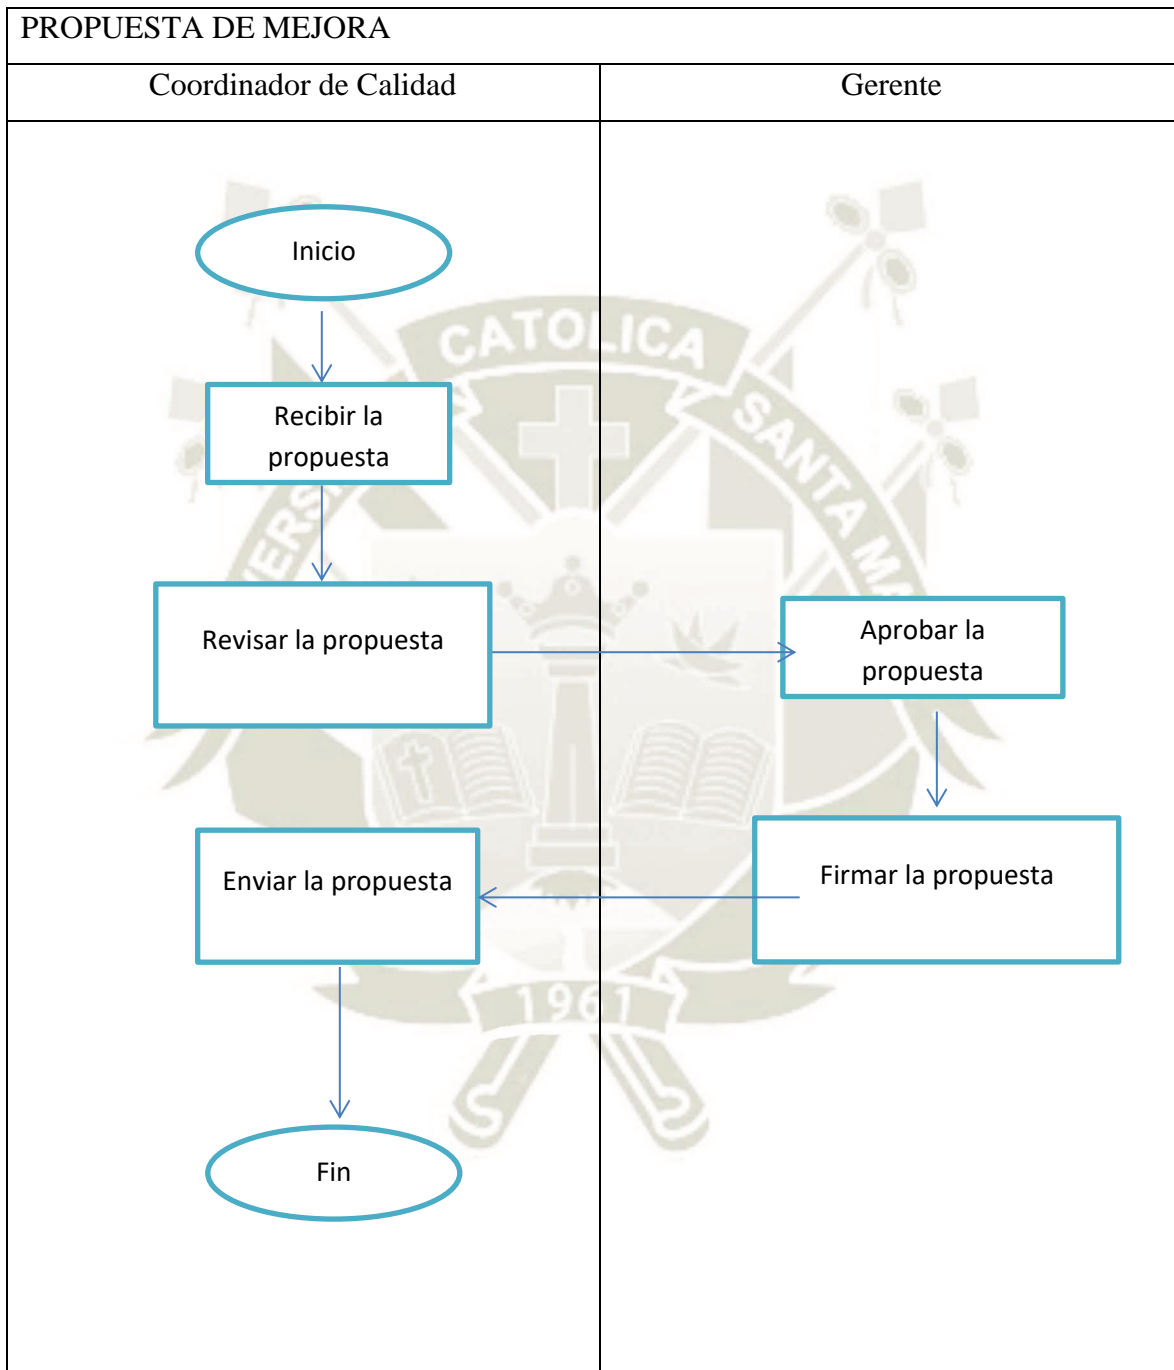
PROPUESTA DE MEJORA

| Coordinador de Calidad | Gerente |
|---|---|

Inicio

Recibir la propuesta

Revisar la propuesta

Aprobar la propuesta

Firmar la propuesta

Enviar la propuesta

Fin

CATOLICA SANTA MA

1961